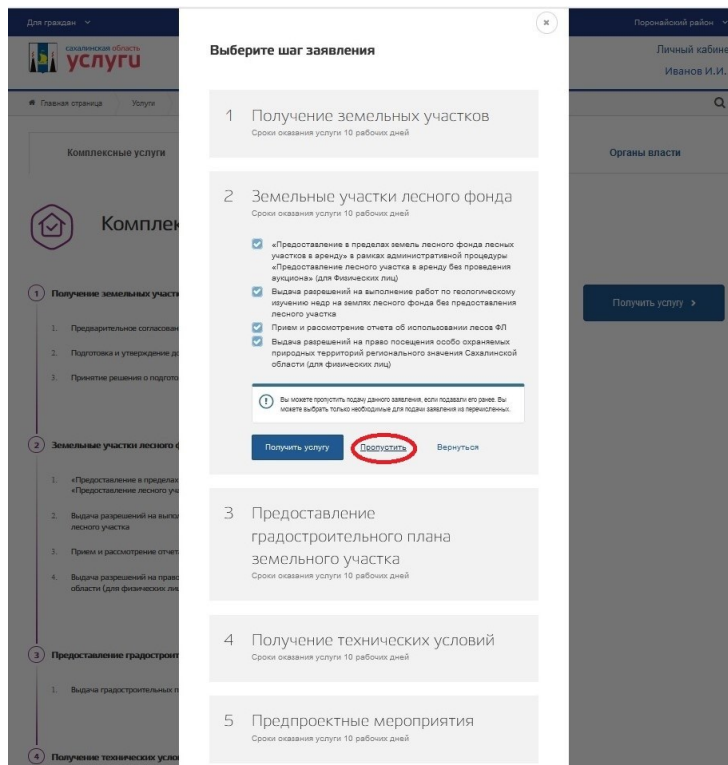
Для граждан

сахалинская область
услуги

Поронайский район

Личный кабине

Иванов И.И.

Главная страница | Услуги

Комплексные услуги

Органы власти

Комплек

1 Получение земельных участк

1. Предварительное согласован

2. Подготовка и утверждение д

3. Принятие решения о подгото

2 Земельные участки лесного ф

1. «Предоставление в пределах «Предоставление лесного уч

2. Выдача разрешений на выпо лесного участка

3. Прием и рассмотрение отчет

4. Выдача разрешений на право области (для физических ли

3 Предоставление градостроит

1. Выдача градостроительных п

4 Получение технических усло

Получить услугу

×

Выберите шаг заявления

1 Получение земельных участков
Сроки оказания услуги 10 рабочих дней

2 Земельные участки лесного фонда
Сроки оказания услуги 10 рабочих дней

«Предоставление в пределах земель лесного фонда лесных участков в аренду» в рамках административной процедуры «Предоставление лесного участка в аренду без проведения аукциона» (для Физических лиц)

Выдача разрешений на выполнение работ по геологическому изучению недр на землях лесного фонда без предоставления лесного участка

Прием и рассмотрение отчета об использовании лесов ФЛ

Выдача разрешений на право посещения особо охраняемых природных территорий регионального значения Сахалинской области (для физических лиц)

Вы можете пропустить подачу данного заявления, если подавали его ранее. Вы можете выбрать только необходимые для подачи заявления из перечисленных.

Получить услугу

Пропустить

Вернуться

3 Предоставление градостроительного плана земельного участка
Сроки оказания услуги 10 рабочих дней

4 Получение технических условий
Сроки оказания услуги 10 рабочих дней

5 Предпроектные мероприятия
Сроки оказания услуги 10 рабочих дней